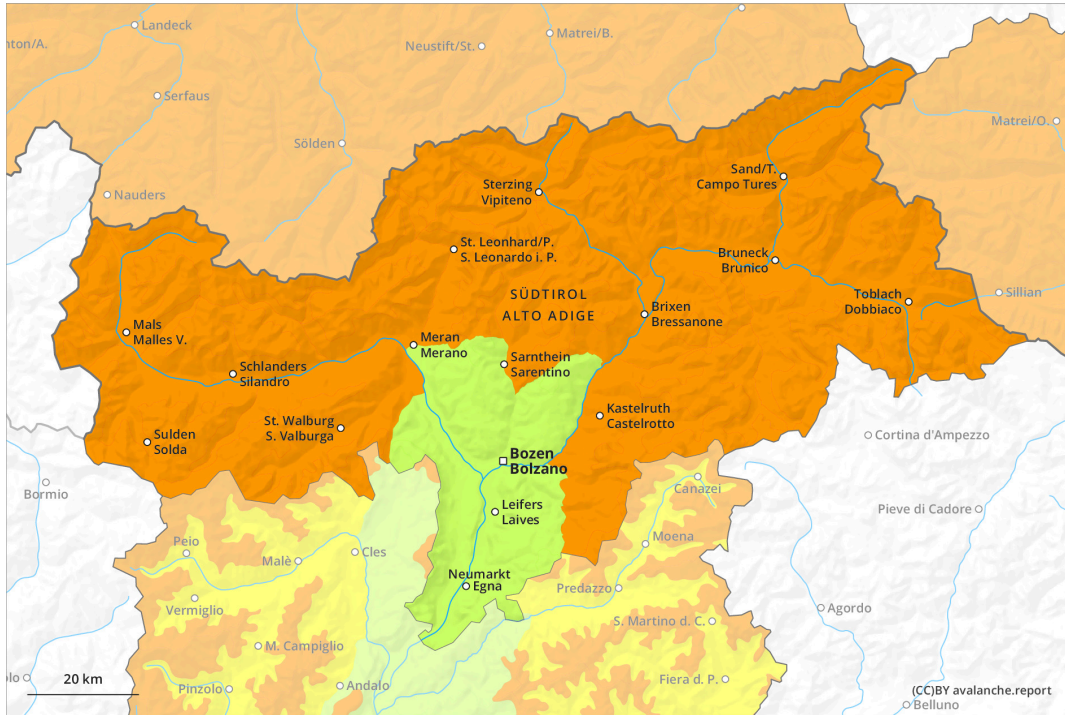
nton/A.
Landeck
Neustift/St.
Matrei/B.
Serfaus
Sölden
Matrei/O.
Nauders
Sterzing
Vipiteno
Sand/T.
Campo Tures
St. Leonhard/P.
S. Leonardo i. P.
Bruneck
Brunico
SÜDTIROL
ALTO ADIGE
Brixen
Bressanone
Toblach
Dobbiaco
Sillian
Mals
Malles V.
Meran
Merano
Sarnthein
Sarentino
Schlanders
Silandro
Kastelruth
Castelrotto
St. Walburg
S. Valburga
Sulden
Solda
Cortina d'Ampezzo
Bozen
Bolzano
Bormio
Canazei
Leifers
Laives
Pieve di Cadore
Peio
Cles
Moena
Malè
Neumarkt
Egna
Vermiglio
Predazzo
Agordo
S. Martino d. C.
M. Campiglio
lo
20 km
Pinzolo
Andalo
Fiera d. P.
(CC)BY avalanche.report
Belluno